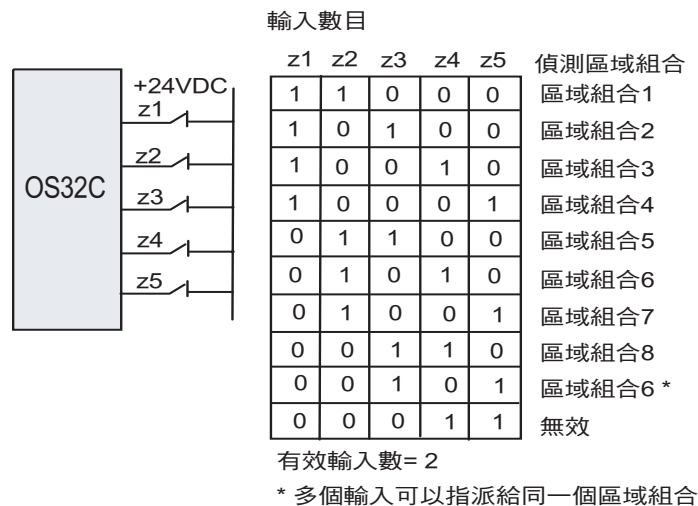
輸入數目

OS32C

+24VDC
z1
z2
z3
z4
z5

| z1 | z2 | z3 | z4 | z5 | 偵測區域組合 |
|---|---|---|---|---|---|
| 1 | 1 | 0 | 0 | 0 | 區域組合1 |
| 1 | 0 | 1 | 0 | 0 | 區域組合2 |
| 1 | 0 | 0 | 1 | 0 | 區域組合3 |
| 1 | 0 | 0 | 0 | 1 | 區域組合4 |
| 0 | 1 | 1 | 0 | 0 | 區域組合5 |
| 0 | 1 | 0 | 1 | 0 | 區域組合6 |
| 0 | 1 | 0 | 0 | 1 | 區域組合7 |
| 0 | 0 | 1 | 1 | 0 | 區域組合8 |
| 0 | 0 | 1 | 0 | 1 | 區域組合6 * |
| 0 | 0 | 0 | 1 | 1 | 無效 |

有效輸入數= 2

* 多個輸入可以指派給同一個區域組合